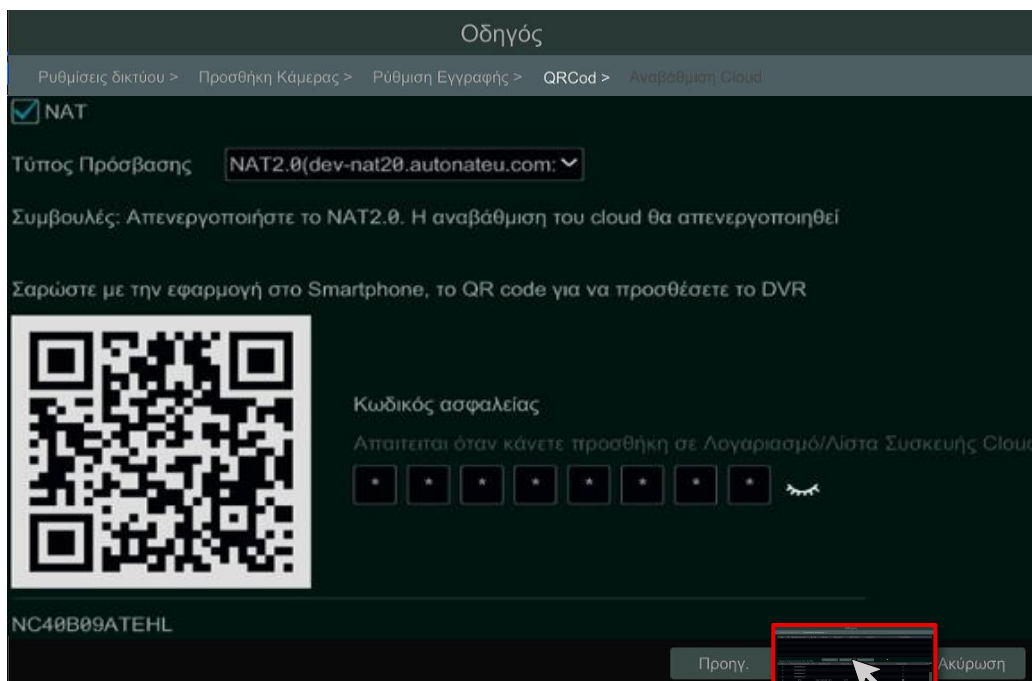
Οδηγός

Ρυθμίσεις δικτύου > Προσθήκη Κάμερας > Ρύθμιση Εγγραφής > QRCod > Αναβάθμιση Cloud

NAT

Τύπος Πρόσβασης NAT2.0(dev-nat20.autonateu.com:

Συμβουλές: Απενεργοποιήστε το NAT2.0. Η αναβάθμιση του cloud θα απενεργοποιηθεί

Σαρώστε με την εφαρμογή στο Smartphone, το QR code για να προσθέσετε το DVR

Κωδικός ασφαλείας

Απαιτειται όταν κάνετε προσθήκη σε Λογαριασμό/Λίστα Συσκευής Clou

* * * * * * * *

NC40B09ATEHL

Προηγ.

Ακύρωση